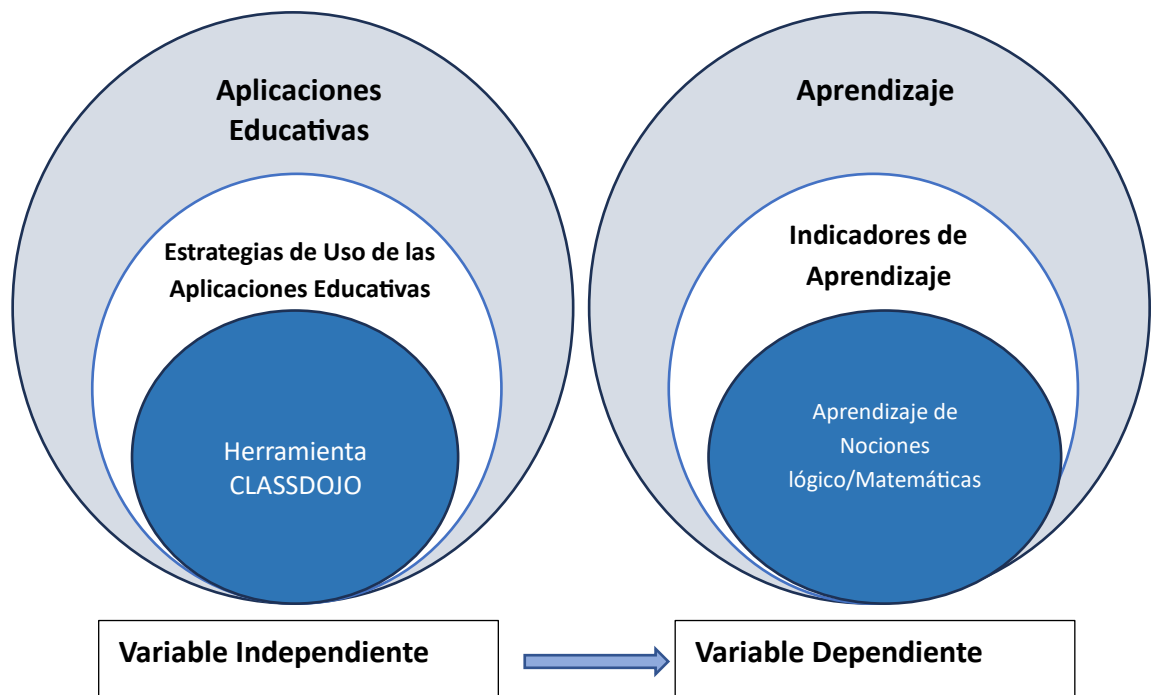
Aplicaciones Educativas

Estrategias de Uso de las Aplicaciones Educativas

Herramienta CLASSDOJO

Aprendizaje

Indicadores de Aprendizaje

Aprendizaje de Nociones lógico/Matemáticas

Variable Independiente

Variable Dependiente